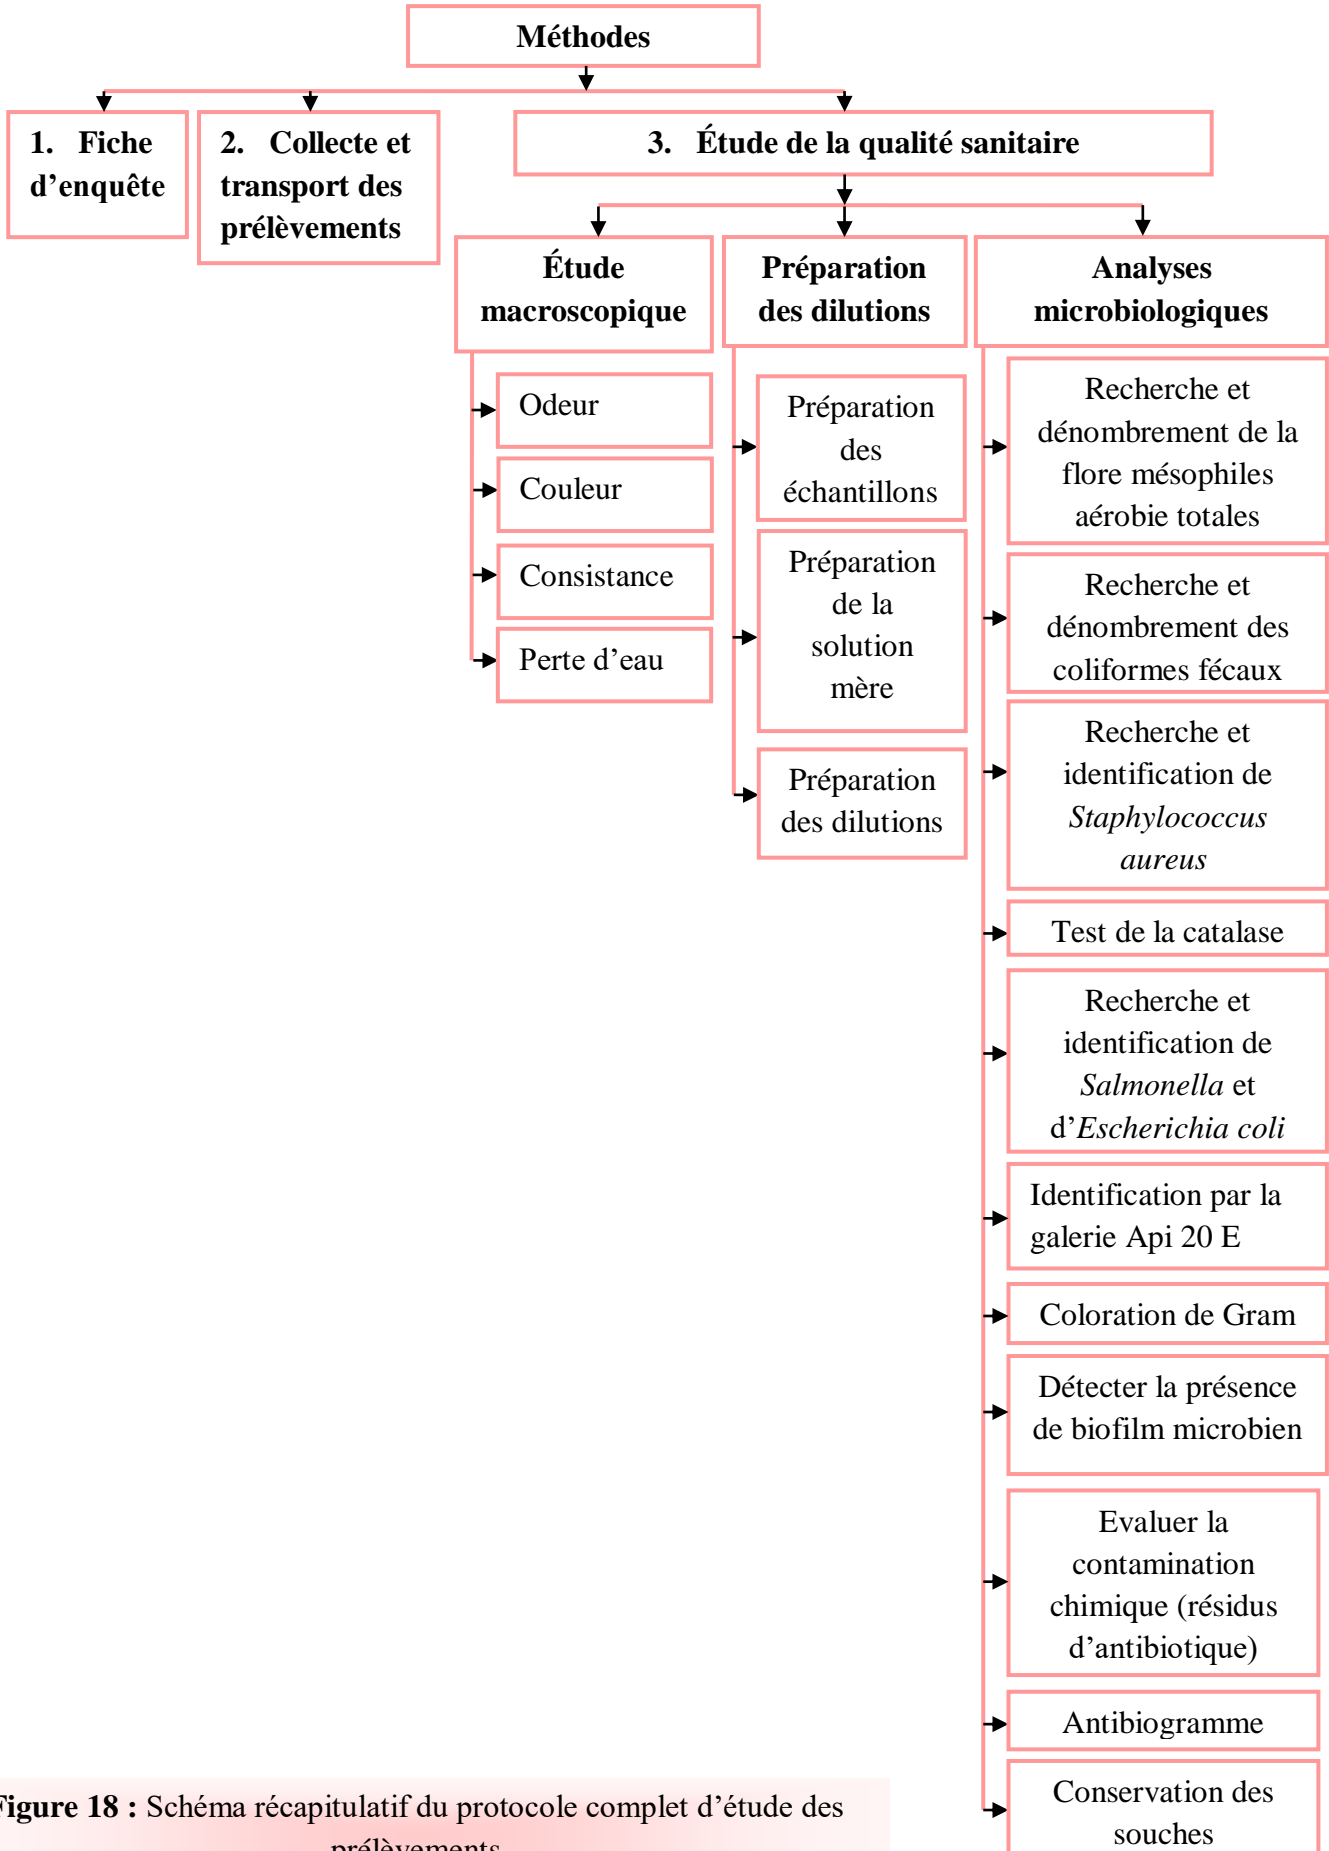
Méthodes

1. Fiche d'enquête

2. Collecte et transport des prélèvements

3. Étude de la qualité sanitaire

Étude macroscopique

Odeur

Couleur

Consistance

Perte d'eau

Préparation des dilutions

Préparation des échantillons

Préparation de la solution mère

Préparation des dilutions

Analyses microbiologiques

Recherche et dénombrement de la flore mésophiles aérobie totales

Recherche et dénombrement des coliformes fécaux

Recherche et identification de *Staphylococcus aureus*

Test de la catalase

Recherche et identification de *Salmonella* et d'*Escherichia coli*

Identification par la galerie Api 20 E

Coloration de Gram

Détecter la présence de biofilm microbien

Evaluer la contamination chimique (résidus d'antibiotique)

Antibiogramme

Conservation des souches

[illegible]igure 18 : Schéma récapitulatif du protocole complet d'étude des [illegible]